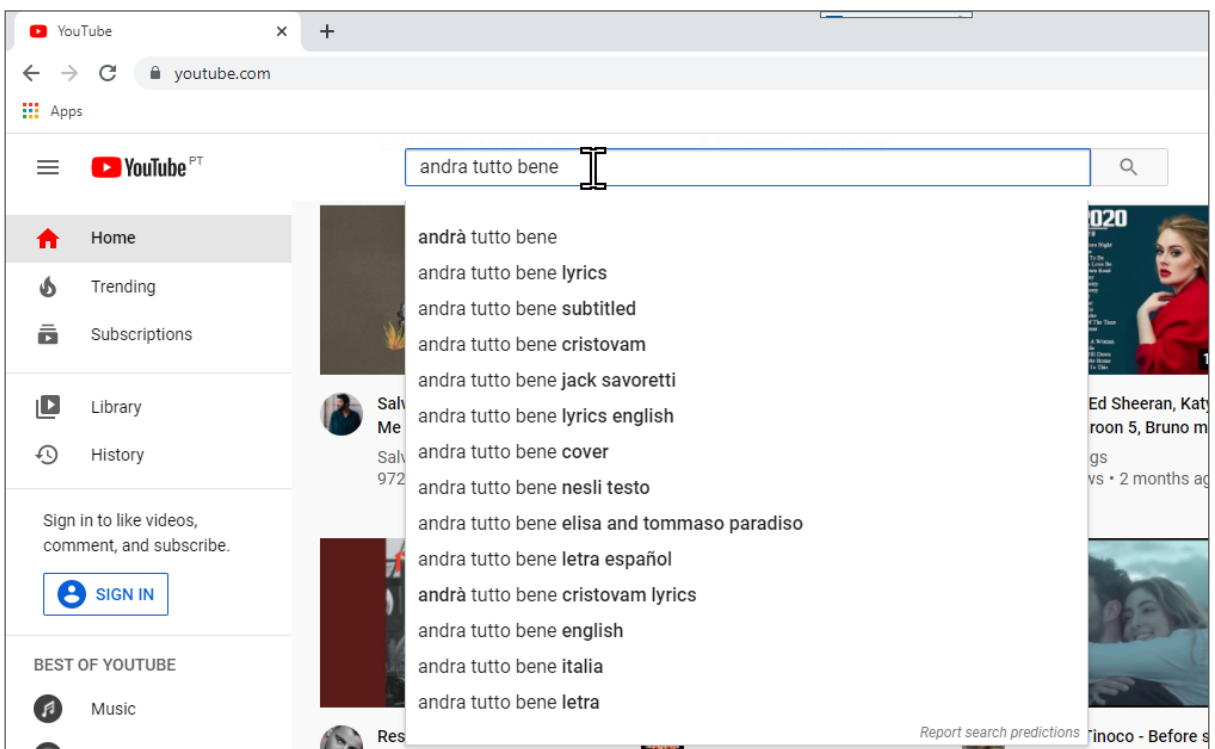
YouTube
×
+
youtube.com
Apps

YouTube PT
andra tutto bene

Home
Trending
Subscriptions
Library
History

Sign in to like videos, comment, and subscribe.
SIGN IN

BEST OF YOUTUBE
Music

andrà tutto bene
andra tutto bene lyrics
andra tutto bene subtitled
andra tutto bene cristovam
andra tutto bene jack savoretti
andra tutto bene lyrics english
andra tutto bene cover
andra tutto bene nesli testo
andra tutto bene elisa and tommaso paradiso
andra tutto bene letra español
andrà tutto bene cristovam lyrics
andra tutto bene english
andra tutto bene italia
andra tutto bene letra
Report search predictions

Salv
Me
Salv
972

Ed Sheeran, Katy
roon 5, Bruno m
gs
ws • 2 months ag

2020

Res
Tinoco - Before s